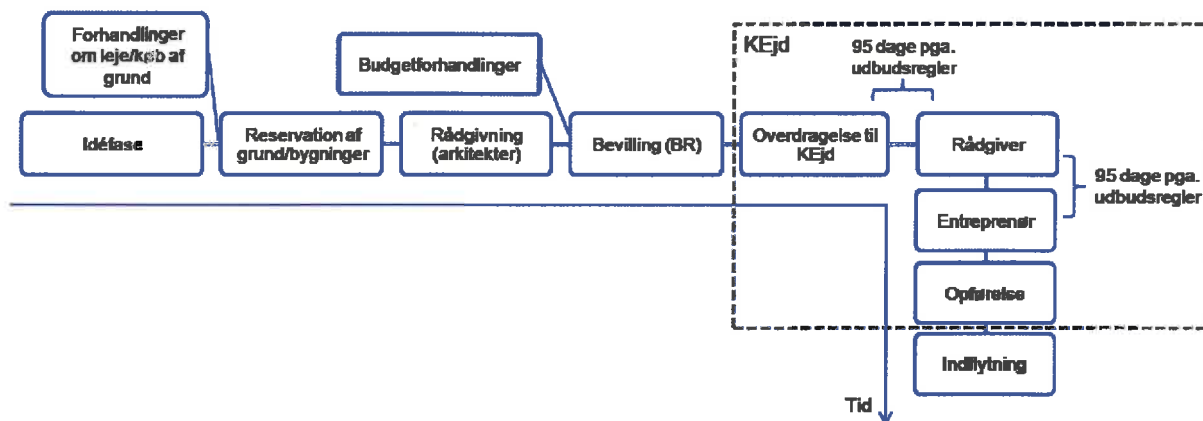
Forhandlinger om leje/køb af grund

Budgetforhandlinger

KEjd

95 dage pga. udbudsregler

Idéfase

Reservation af grund/bygninger

Rådgivning (arkitekter)

Bevilling (BR)

Overdragelse til KEjd

Rådgiver

95 dage pga. udbudsregler

Entreprenør

Opførelse

Indflytning

Tid